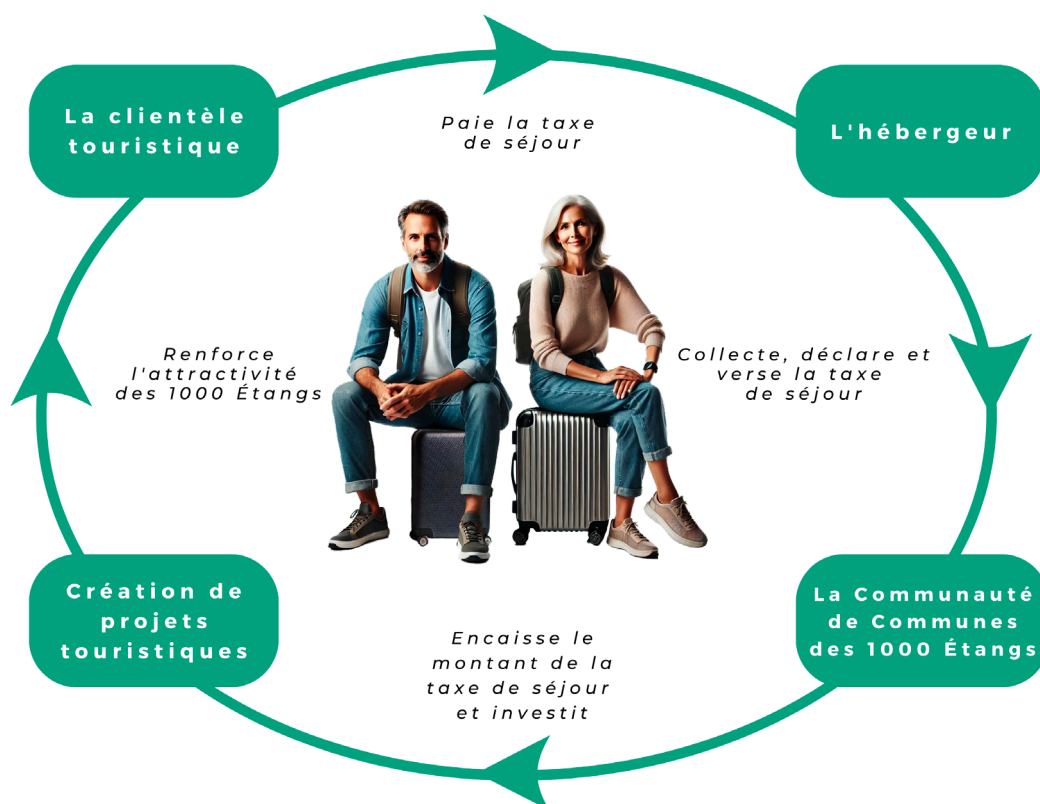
La clientèle touristique

Paie la taxe de séjour

L'hébergeur

Renforce l'attractivité des 1000 Étangs

Collecte, déclare et verse la taxe de séjour

Création de projets touristiques

Encaisse le montant de la taxe de séjour et investit

La Communauté de Communes des 1000 Étangs